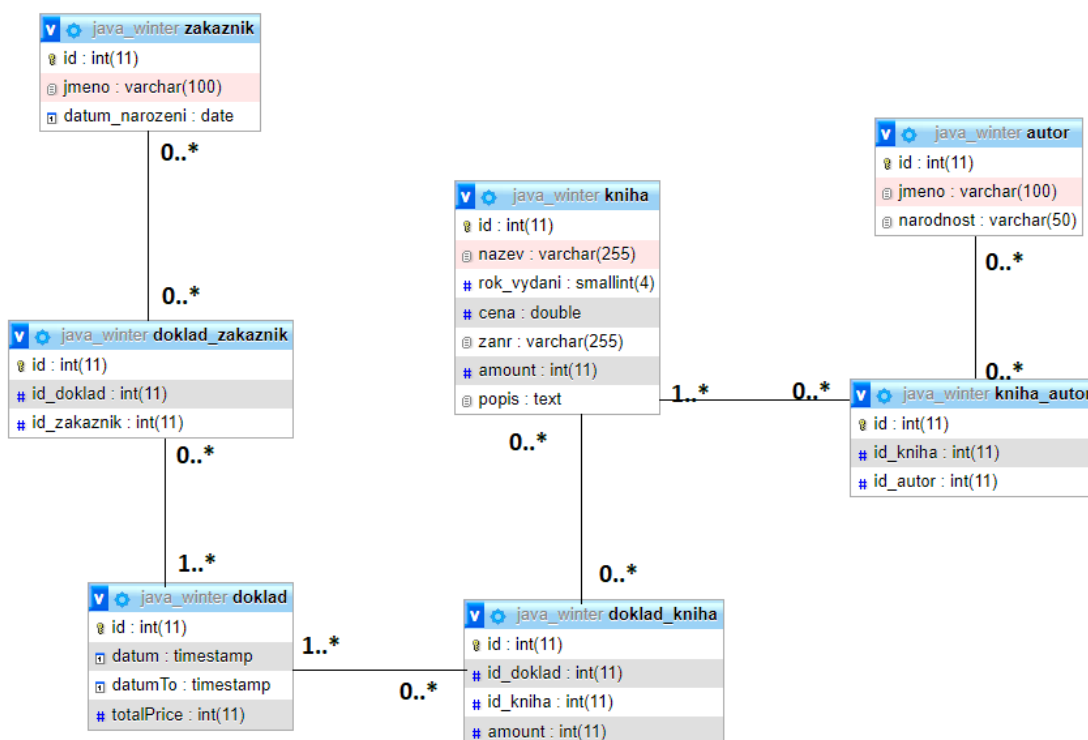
java_winter zakaznik
id : int(11)
jmeno : varchar(100)
datum_narozeni : date

0..*

0..*

java_winter doklad_zakaznik
id : int(11)
id_doklad : int(11)
id_zakaznik : int(11)

0..*

1..*

java_winter doklad
id : int(11)
datum : timestamp
datumTo : timestamp
totalPrice : int(11)

1..*

0..*

java_winter kniha
id : int(11)
nazev : varchar(255)
rok_vydani : smallint(4)
cena : double
zanr : varchar(255)
amount : int(11)
popis : text

1..*

0..*

0..*

0..*

java_winter doklad_kniha
id : int(11)
id_doklad : int(11)
id_kniha : int(11)
amount : int(11)

java_winter autor
id : int(11)
jmeno : varchar(100)
narodnost : varchar(50)

0..*

0..*

java_winter kniha_autor
id : int(11)
id_kniha : int(11)
id_autor : int(11)